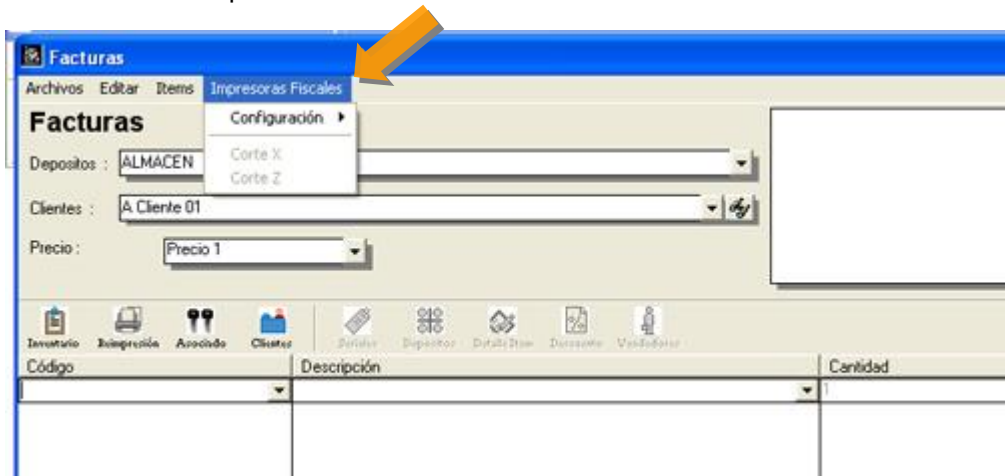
Facturas
Archivos Editar Items Impresoras Fiscales
Configuración
Corte X
Corte Z
Facturas
Depositos : ALMACEN
Clientes : A Cliente 01
Precio : Precio 1
Inventario Reimpresión Asociado Clientes Seriales Depositos Detalle Item Descuento Vendedores
Código
Descripción
Cantidad
1